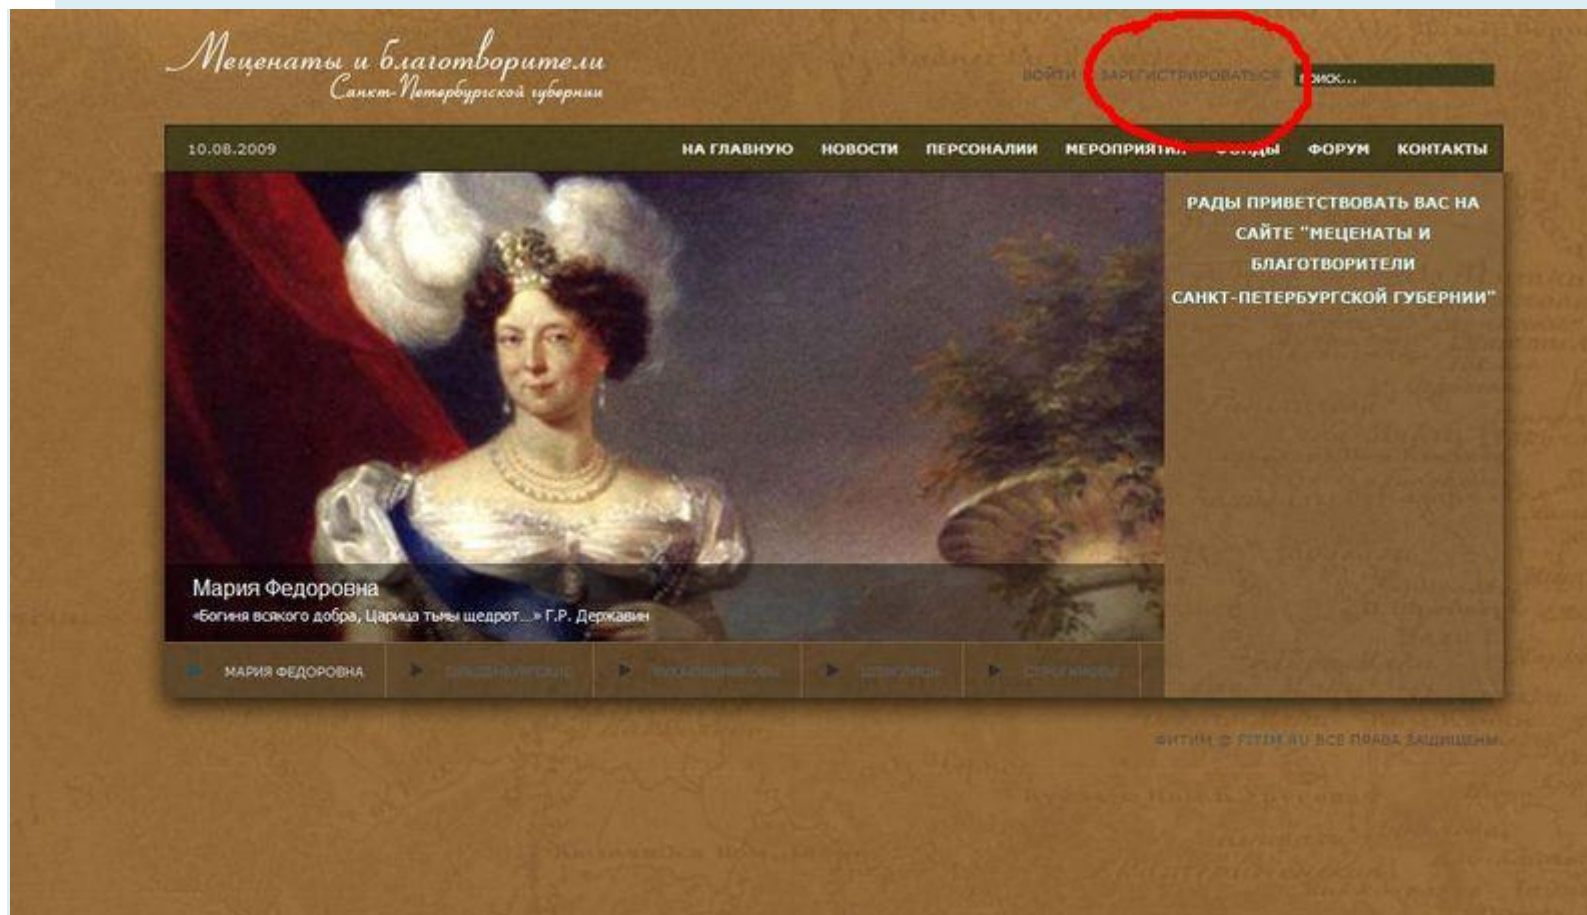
Меценаты и благотворители
Санкт-Петербургской губернии

ВОЙТИ | ЗАРЕГИСТРИРОВАТЬСЯ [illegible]оиск...

10.08.2009

НА ГЛАВНУЮ НОВОСТИ ПЕРСОНАЛИИ МЕРОПРИЯТИ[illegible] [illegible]ОНДЫ ФОРУМ КОНТАКТЫ

РАДЫ ПРИВЕТСТВОВАТЬ ВАС НА САЙТЕ "МЕЦЕНАТЫ И БЛАГОТВОРИТЕЛИ САНКТ-ПЕТЕРБУРГСКОЙ ГУБЕРНИИ"

Мария Федоровна
«Богиня всякого добра, Царица тьмы щедрот...» Г.Р. Державин

МАРИЯ ФЕДОРОВНА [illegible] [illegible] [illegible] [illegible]

ФИТИН © FITIN.RU ВСЕ ПРАВА ЗАЩИЩЕНЫ